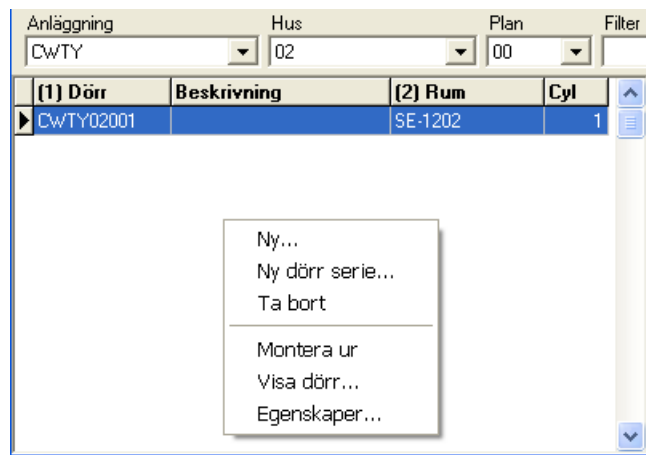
Anläggning
CWTY

Hus
02

Plan
00

Filter

| (1) Dörr | Beskrivning | (2) Rum | Cyl |
|---|---|---|---|
| CWTY02001 | | SE-1202 | 1 |

Ny...
Ny dörr serie...
Ta bort

Montera ur
Visa dörr...
Egenskaper...